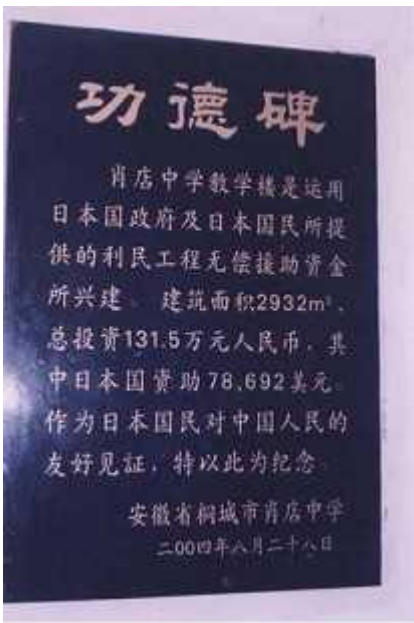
功德碑

肖店中学教学楼是运用日本国政府及日本国民所提供的利民工程无偿援助资金所兴建。建筑面积2932m²，总投资131.5万元人民币，其中日本国资助78,692美元。作为日本国民对中国人民的友好见证，特以此为纪念。

安徽省桐城市肖店中学
二00四年八月二十八日